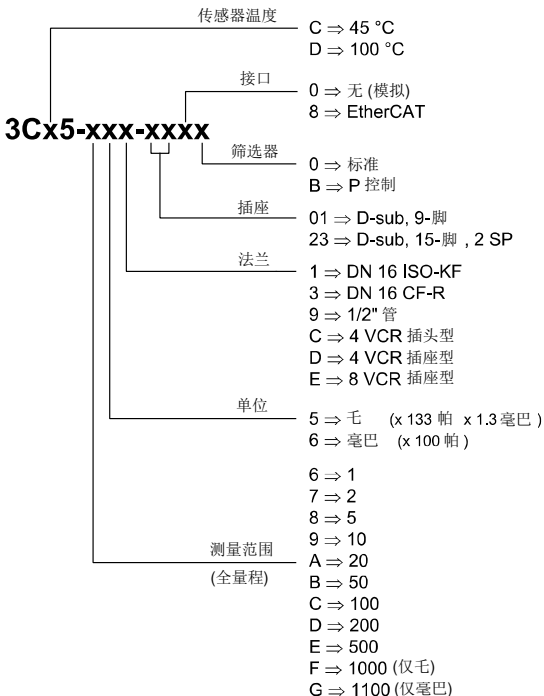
3Cx5-xxx-xxxx

传感器温度
C $\Rightarrow$ 45 °C
D $\Rightarrow$ 100 °C

接口
0 $\Rightarrow$ 无 (模拟)
8 $\Rightarrow$ EtherCAT

筛选器
0 $\Rightarrow$ 标准
B $\Rightarrow$ P 控制

插座
01 $\Rightarrow$ D-sub, 9-脚
23 $\Rightarrow$ D-sub, 15-脚 , 2 SP

法兰
1 $\Rightarrow$ DN 16 ISO-KF
3 $\Rightarrow$ DN 16 CF-R
9 $\Rightarrow$ 1/2" 管
C $\Rightarrow$ 4 VCR 插头型
D $\Rightarrow$ 4 VCR 插座型
E $\Rightarrow$ 8 VCR 插座型

单位
5 $\Rightarrow$ 乇 (x 133 帕 x 1.3 毫巴 )
6 $\Rightarrow$ 毫巴 (x 100 帕 )

测量范围
(全量程)
6 $\Rightarrow$ 1
7 $\Rightarrow$ 2
8 $\Rightarrow$ 5
9 $\Rightarrow$ 10
A $\Rightarrow$ 20
B $\Rightarrow$ 50
C $\Rightarrow$ 100
D $\Rightarrow$ 200
E $\Rightarrow$ 500
F $\Rightarrow$ 1000 (仅乇)
G $\Rightarrow$ 1100 (仅毫巴)